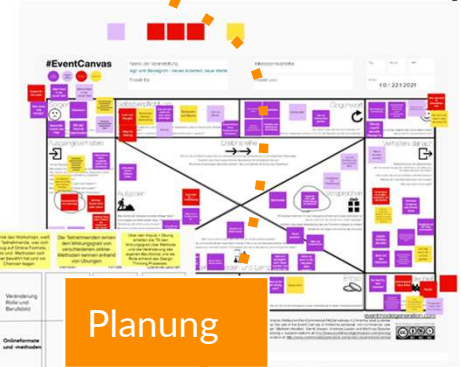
#EventCanvas

Name der Veranstaltung

Agil und Bewegung - neues schaffen, neue Werte

Produktiv

10 / 22 / 2021

Ausgangsverhalten

Erlebnisreise

Gegenwert

Verhaltensänderung

Aufgaben

Versprechen

Die Teilnehmenden kennen den Wirkungsgrad von verschiedenen online-Methoden sennen anhand von Übungen

Veränderung Rolle und Berufsbild

Onlineformate und -methoden

eventcanvasgeneration.com

Planung